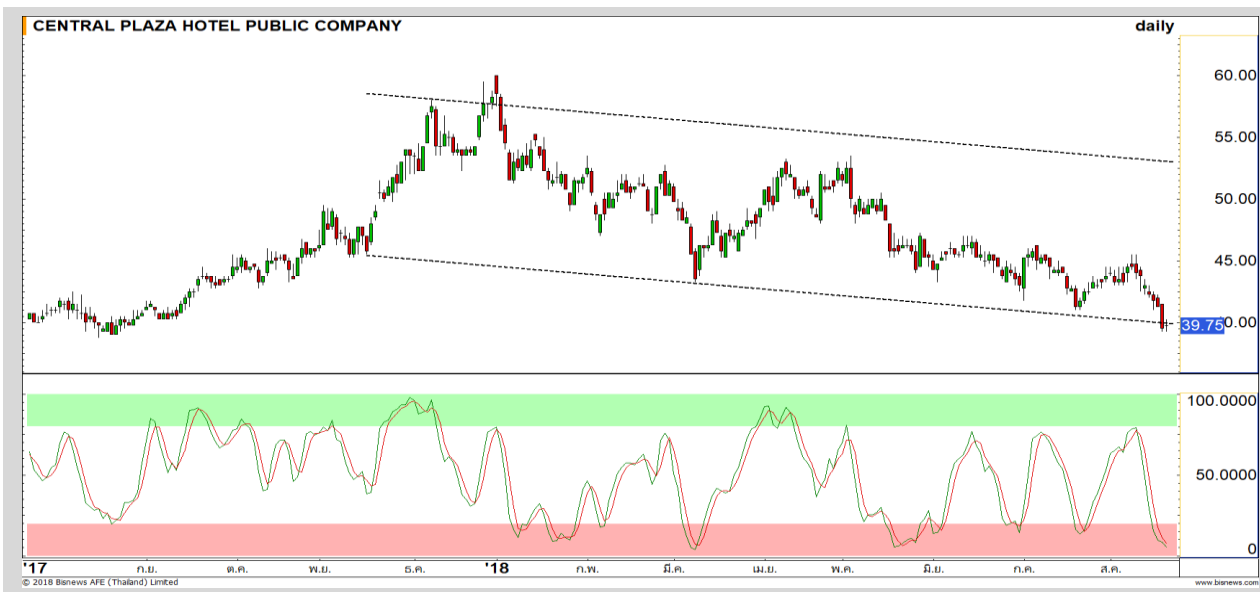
CENTRAL PLAZA HOTEL PUBLIC COMPANY

daily

60.00
55.00
50.00
45.00
39.75
0.00

100.0000
50.0000
0

'17
ก.ย.
ต.ค.
พ.ย.
ธ.ค.
'18
ก.พ.
มี.ค.
เม.ย.
พ.ค.
มิ.ย.
ก.ค.
ส.ค.

© 2018 Bisnews AFE (Thailand) Limited
www.bisnews.com